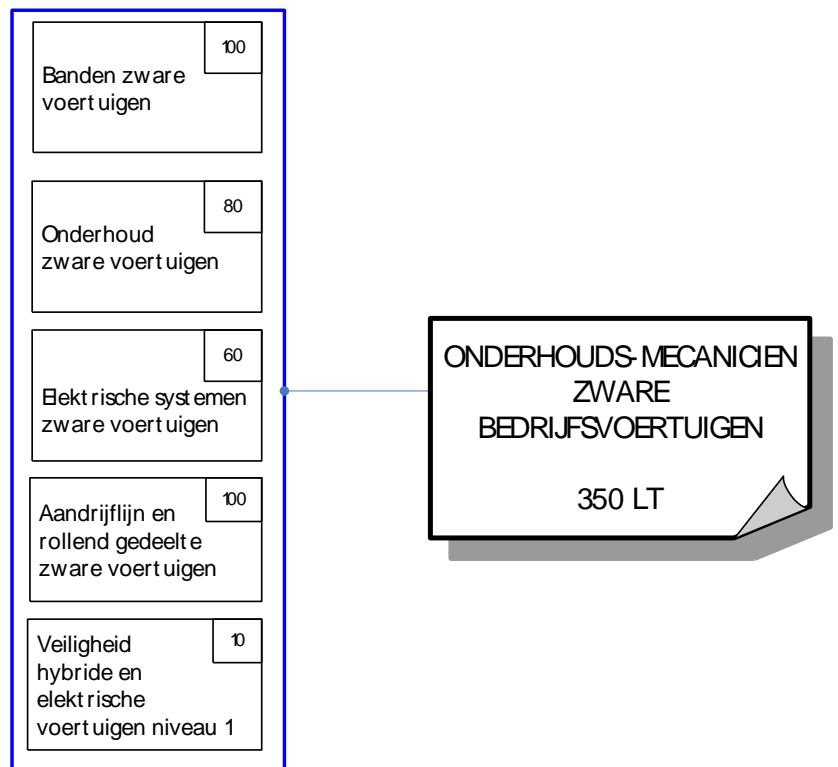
100
Banden zware voertuigen

80
Onderhoud zware voertuigen

60
Elektrische systemen zware voertuigen

100
Aandrijflijn en rollend gedeelte zware voertuigen

10
Veiligheid hybride en elektrische voertuigen niveau 1

ONDERHOUDS-MECANICIEN ZWARE BEDRIJFSVOERTUIGEN

350 LT